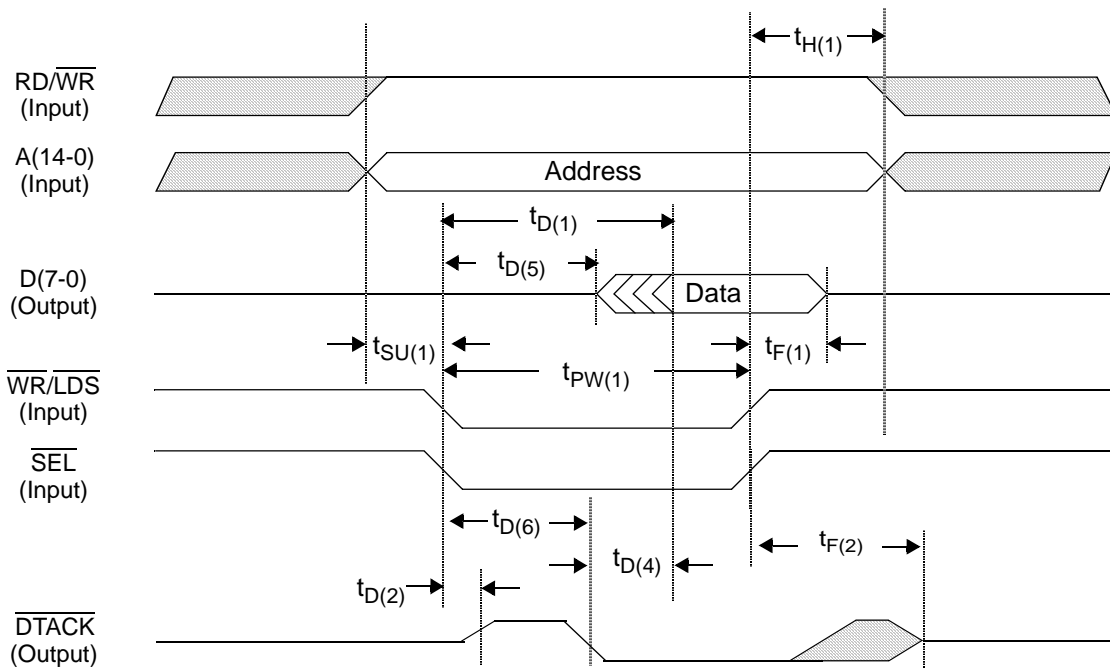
$t_{H(1)}$

RD/$\overline{WR}$
(Input)

A(14-0)
(Input)

Address

$t_{D(1)}$

$t_{D(5)}$

D(7-0)
(Output)

Data

$t_{SU(1)}$

$t_{F(1)}$

$t_{PW(1)}$

$\overline{WR}$/$\overline{LDS}$
(Input)

$\overline{SEL}$
(Input)

$t_{D(6)}$

$t_{F(2)}$

$t_{D(4)}$

$t_{D(2)}$

$\overline{DTACK}$
(Output)